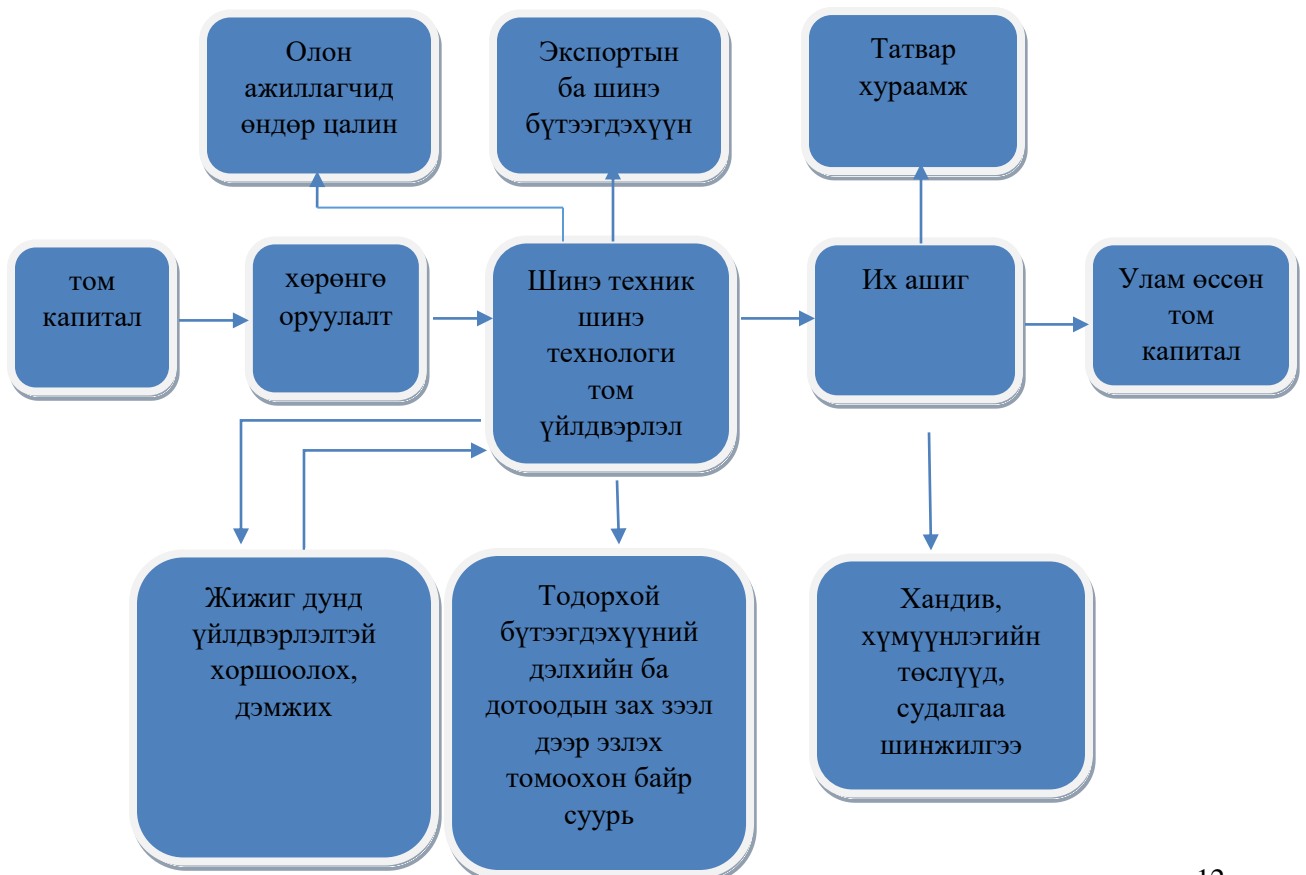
Олон ажиллагчид өндөр цалин

Экспортын ба шинэ бүтээгдэхүүн

Татвар хураамж

том капитал

хөрөнгө оруулалт

Шинэ техник шинэ технологи том үйлдвэрлэл

Их ашиг

Улам өссөн том капитал

Жижиг дунд үйлдвэрлэлтэй хоршоолох, дэмжих

Тодорхой бүтээгдэхүүний дэлхийн ба дотоодын зах зээл дээр эзлэх томоохон байр суурь

Хандив, хүмүүнлэгийн төслүүд, судалгаа шинжилгээ

12